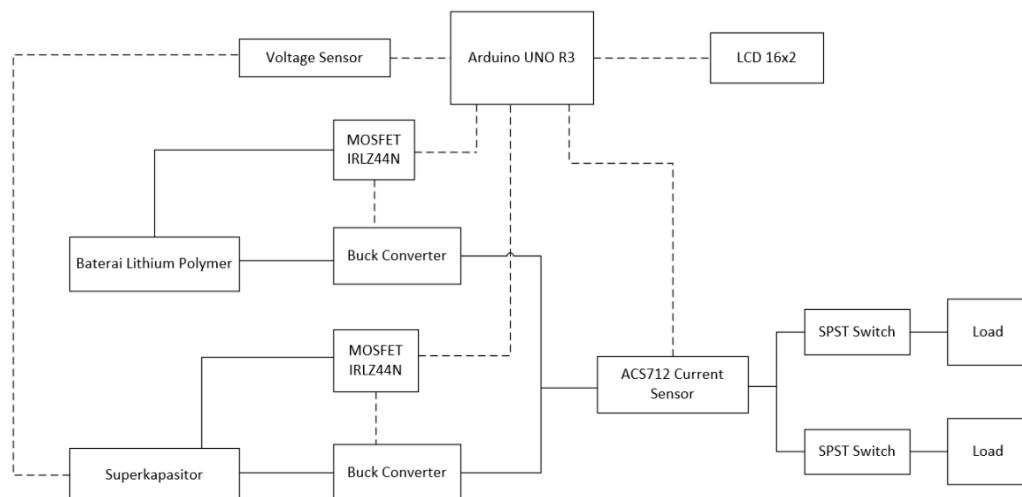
Voltage Sensor

Arduino UNO R3

LCD 16x2

MOSFET IRLZ44N

Baterai Lithium Polymer

Buck Converter

MOSFET IRLZ44N

ACS712 Current Sensor

SPST Switch

Load

SPST Switch

Load

Superkapasitor

Buck Converter